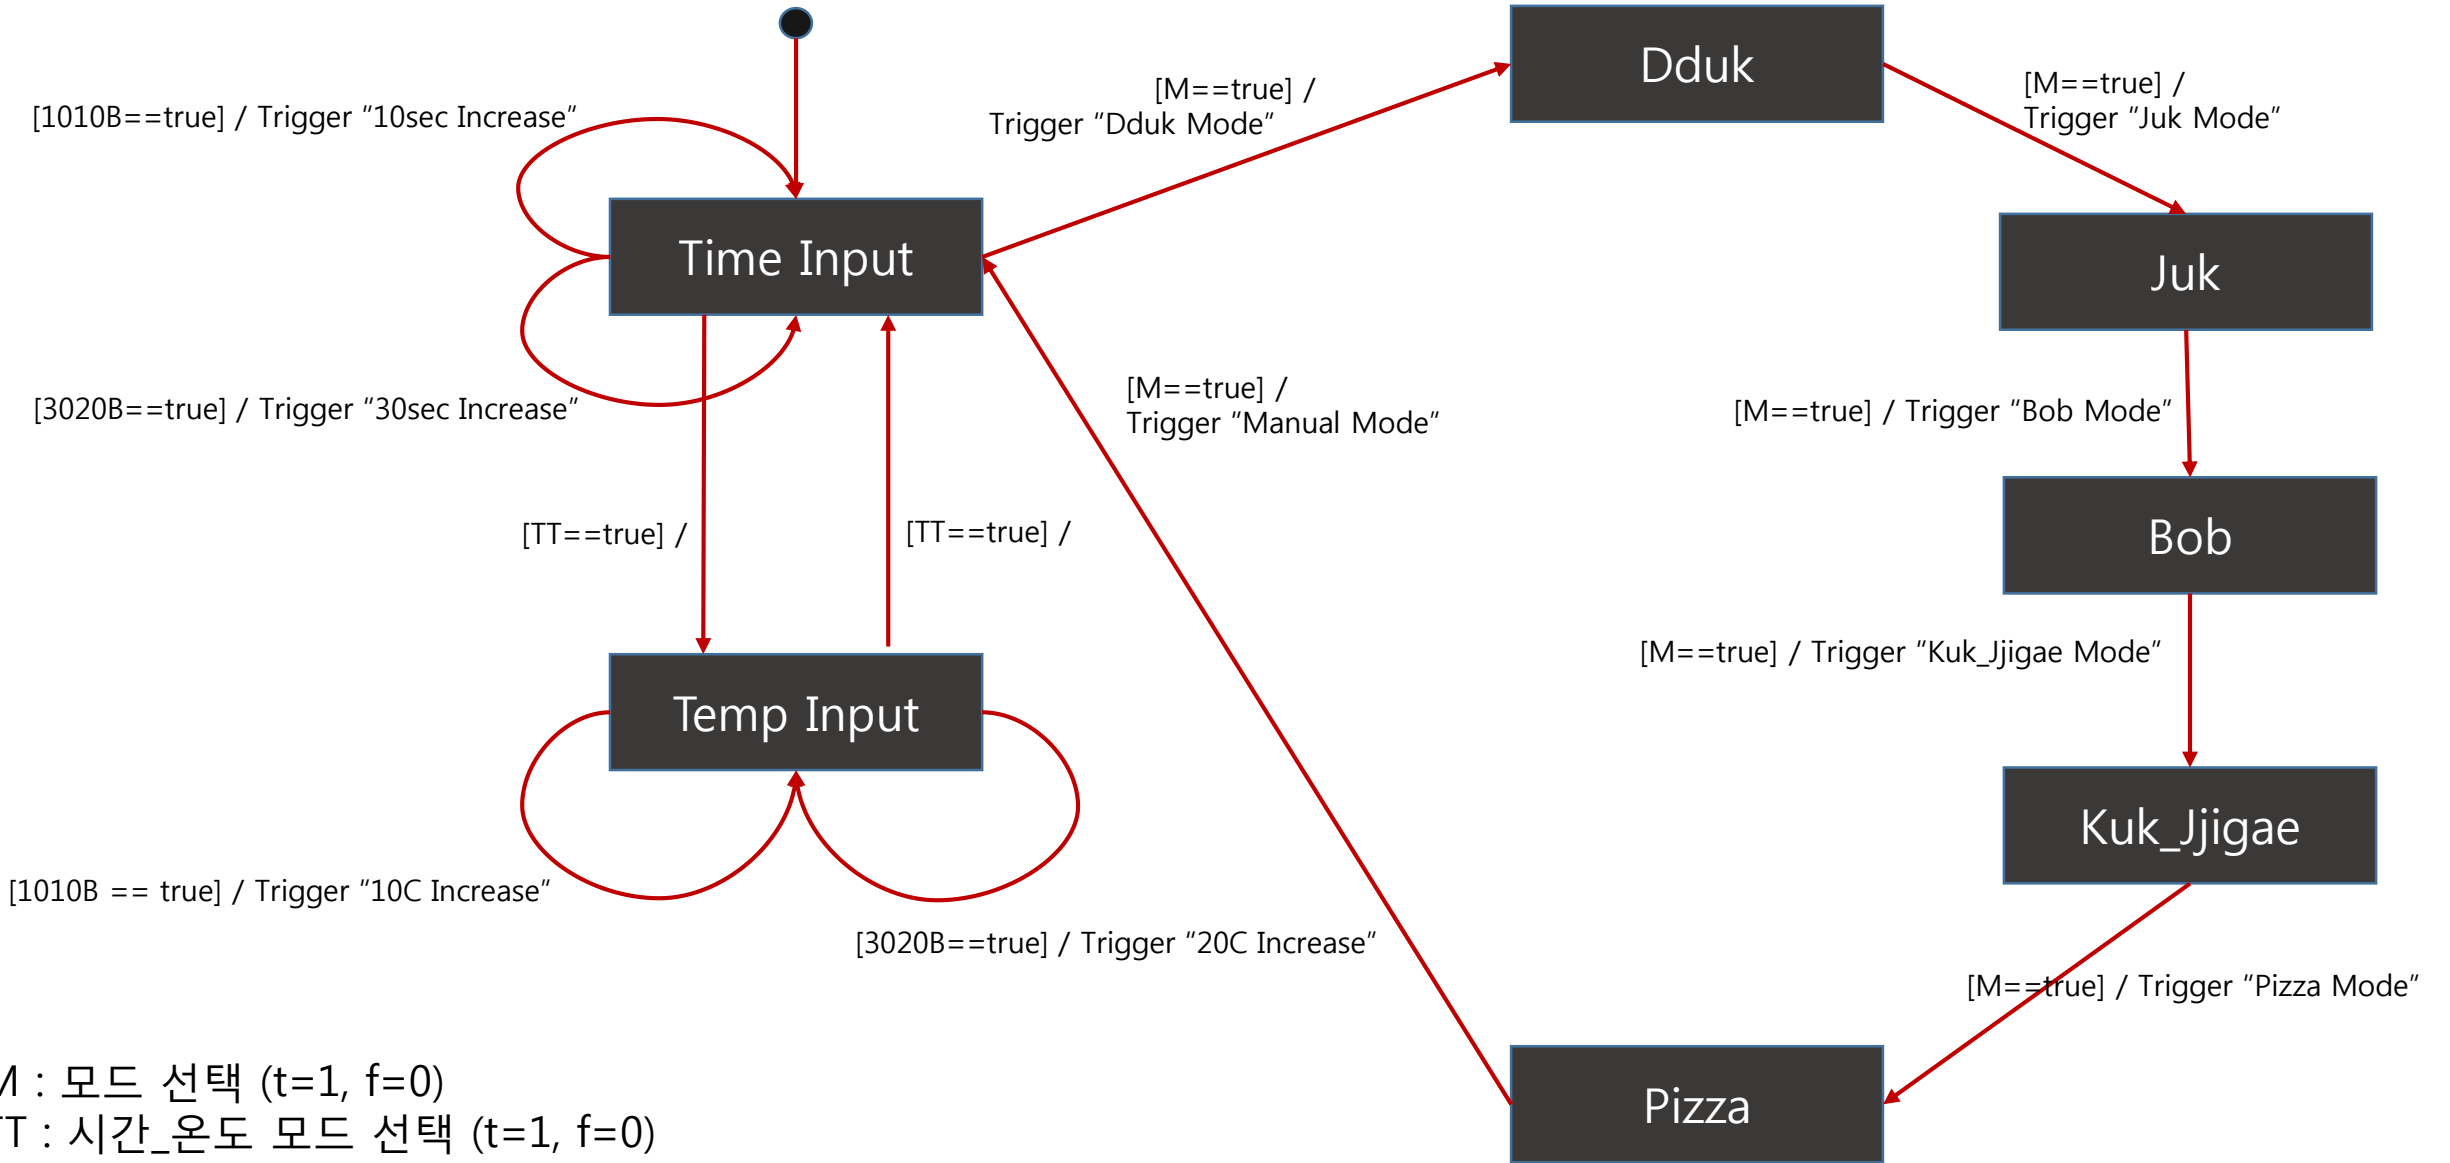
[1010B==true] / Trigger "10sec Increase"

Time Input

[3020B==true] / Trigger "30sec Increase"

[M==true] / Trigger "Dduk Mode"

Dduk

[M==true] / Trigger "Juk Mode"

Juk

[M==true] / Trigger "Manual Mode"

[M==true] / Trigger "Bob Mode"

Bob

[TT==true] /

[TT==true] /

Temp Input

[M==true] / Trigger "Kuk_Jjigae Mode"

Kuk_Jjigae

[1010B == true] / Trigger "10C Increase"

[3020B==true] / Trigger "20C Increase"

[M==true] / Trigger "Pizza Mode"

Pizza

M : 모드 선택 (t=1, f=0)
TT : 시간_온도 모드 선택 (t=1, f=0)